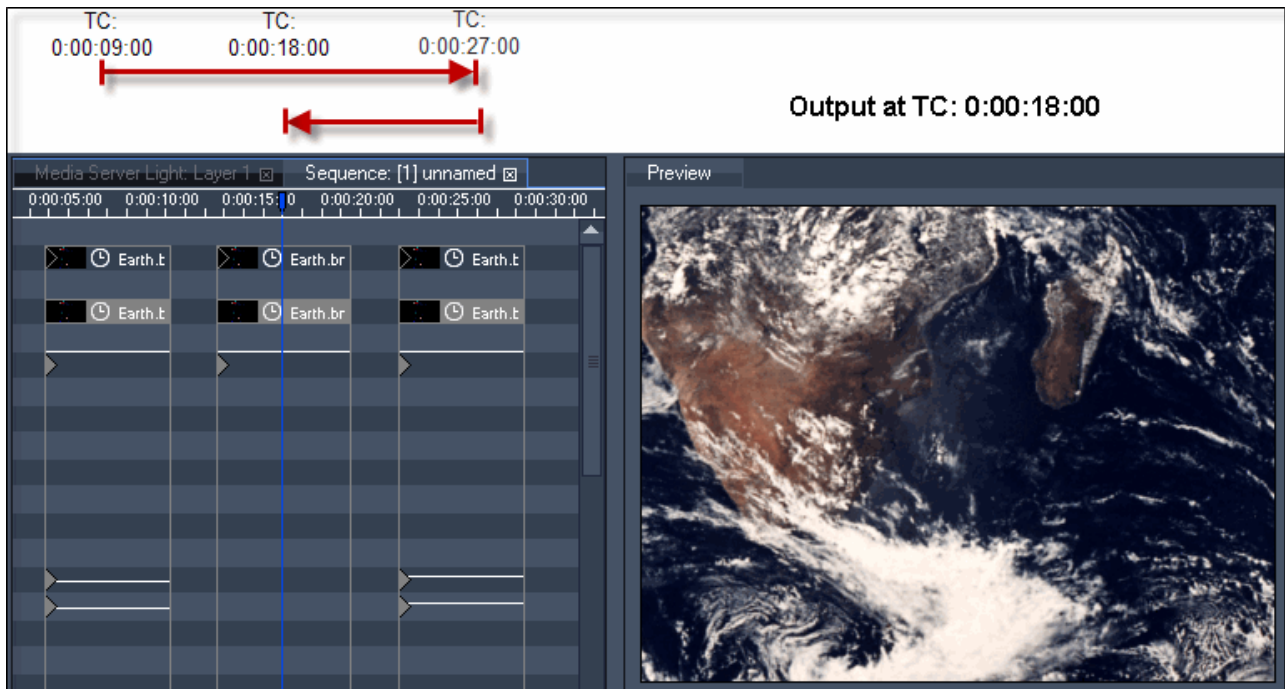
TC:
0:00:09:00

TC:
0:00:18:00

TC:
0:00:27:00

Output at TC: 0:00:18:00

Media Server Light: Layer 1 ⊠ Sequence: [1] unnamed ⊠

0:00:05:00 0:00:10:00 0:00:15:00 0:00:20:00 0:00:25:00 0:00:30:00

Earth.t
Earth.br
Earth.t
Earth.t
Earth.br
Earth.t

Preview